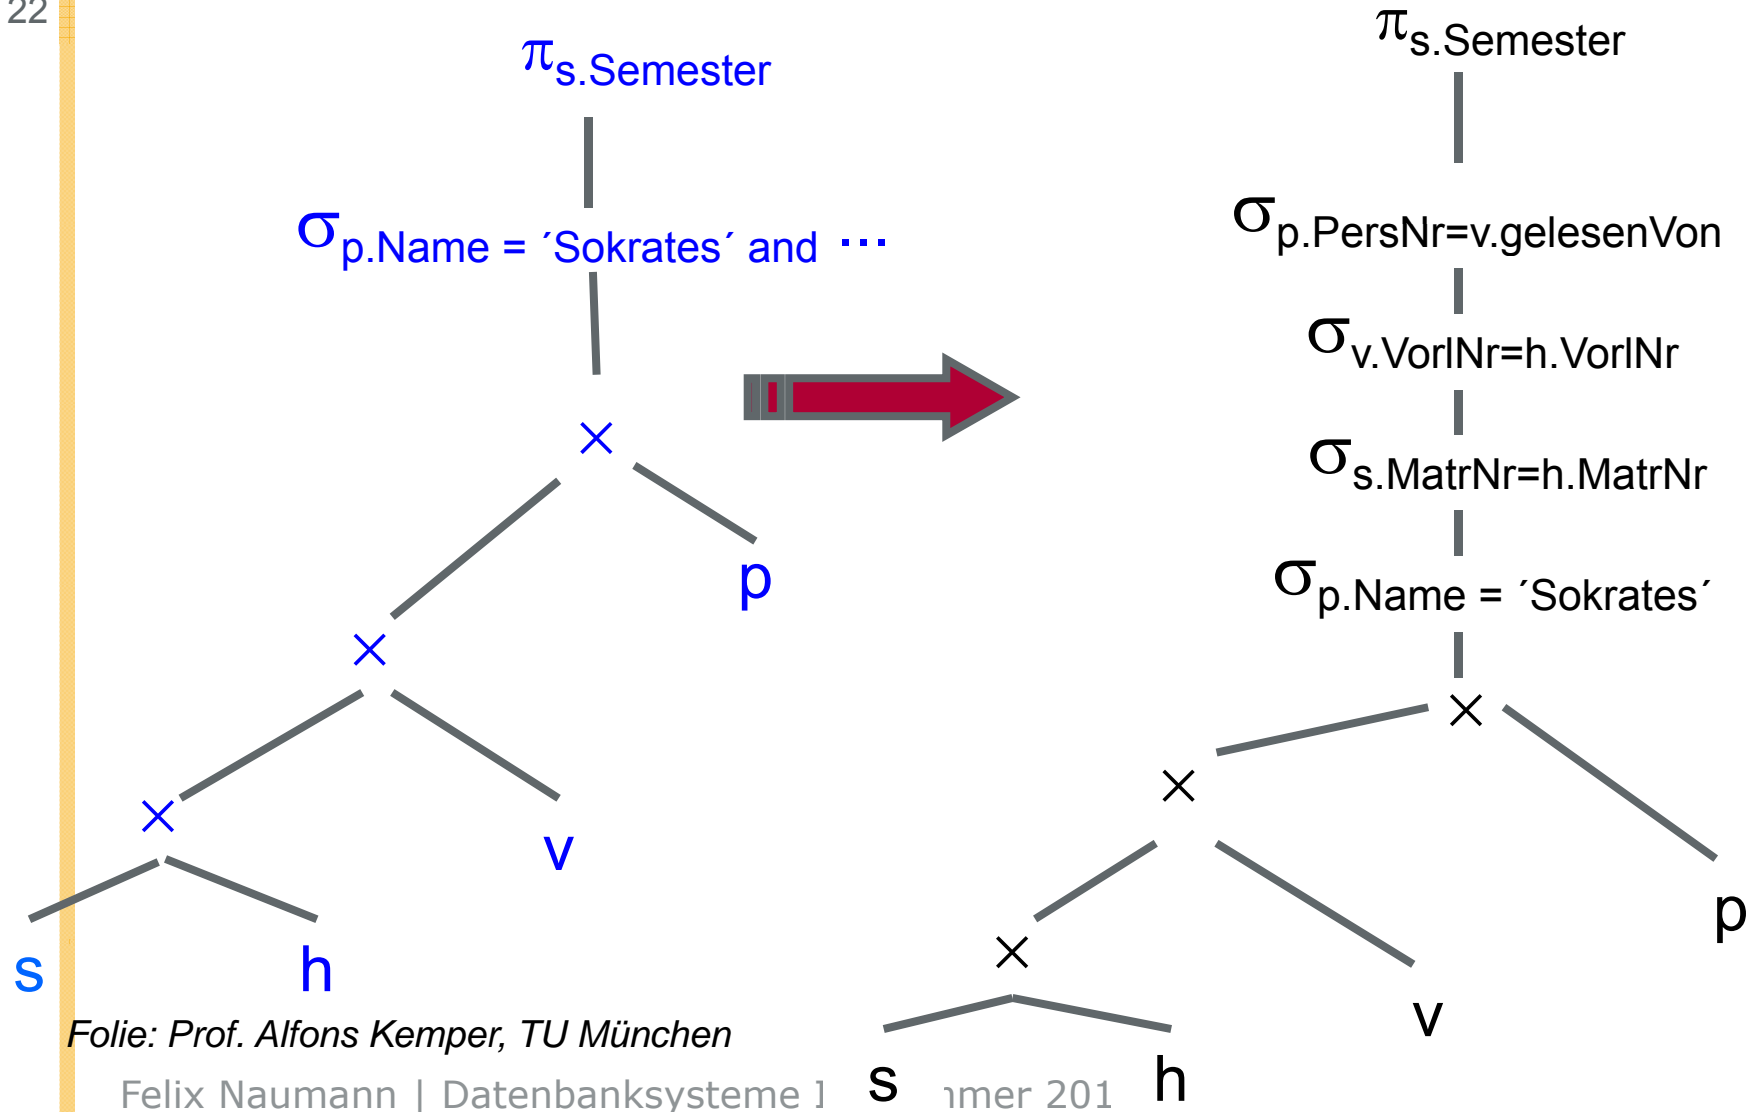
22

$\pi_{s.Semester}$

$\sigma_{p.Name = ´Sokrates´ and ...}$

×

p

×

v

×

s

h

$\pi_{s.Semester}$

$\sigma_{p.PersNr=v.gelesenVon}$

$\sigma_{v.VorlNr=h.VorlNr}$

$\sigma_{s.MatrNr=h.MatrNr}$

$\sigma_{p.Name = ´Sokrates´}$

×

×

p

×

v

s

h

Folie: Prof. Alfons Kemper, TU München

Felix Naumann | Datenbanksysteme I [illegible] ımer 201